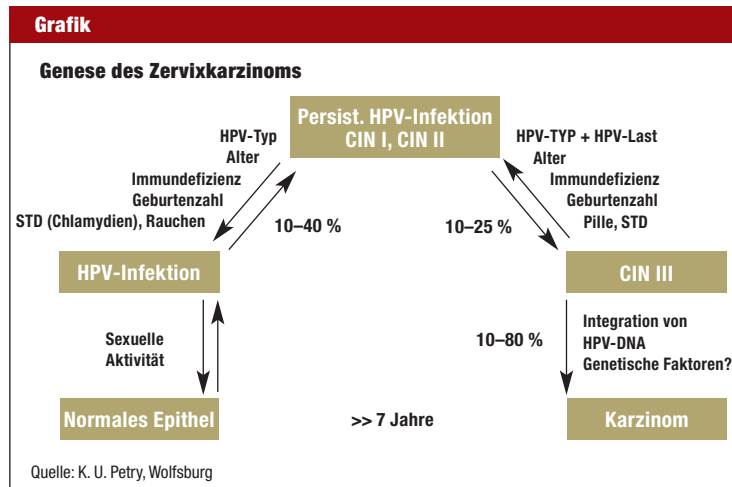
Grafik

Genese des Zervixkarzinoms

Persist. HPV-Infektion
CIN I, CIN II

HPV-Typ
Alter
Immundefizienz
Geburtenzahl
STD (Chlamydien), Rauchen

10–40 %

HPV-TYP + HPV-Last
Alter
Immundefizienz
Geburtenzahl
Pille, STD

10–25 %

HPV-Infektion

CIN III

Sexuelle
Aktivität

10–80 %

Integration von
HPV-DNA
Genetische Faktoren?

Normales Epithel

>> 7 Jahre

Karzinom

Quelle: K. U. Petry, Wolfsburg